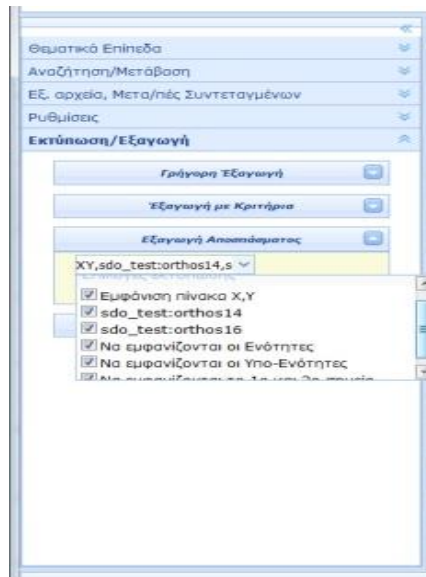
Θεματικά Επίπεδα
Αναζήτηση/Μετάβαση
Εξ. αρχεία, Μετα/πές Συντεταγμένων
Ρυθμίσεις
Εκτύπωση/Εξαγωγή
Γρήγορη Εξαγωγή
Εξαγωγή με Κριτήρια
Εξαγωγή Αποσπάσματος
XY,sdo_test:orthos14,s
Εμφάνιση πίνακα Χ,Υ
sdo_test:orthos14
sdo_test:orthos16
Να εμφανίζονται οι Ενότητες
Να εμφανίζονται οι Υπο-Ενότητες
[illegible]